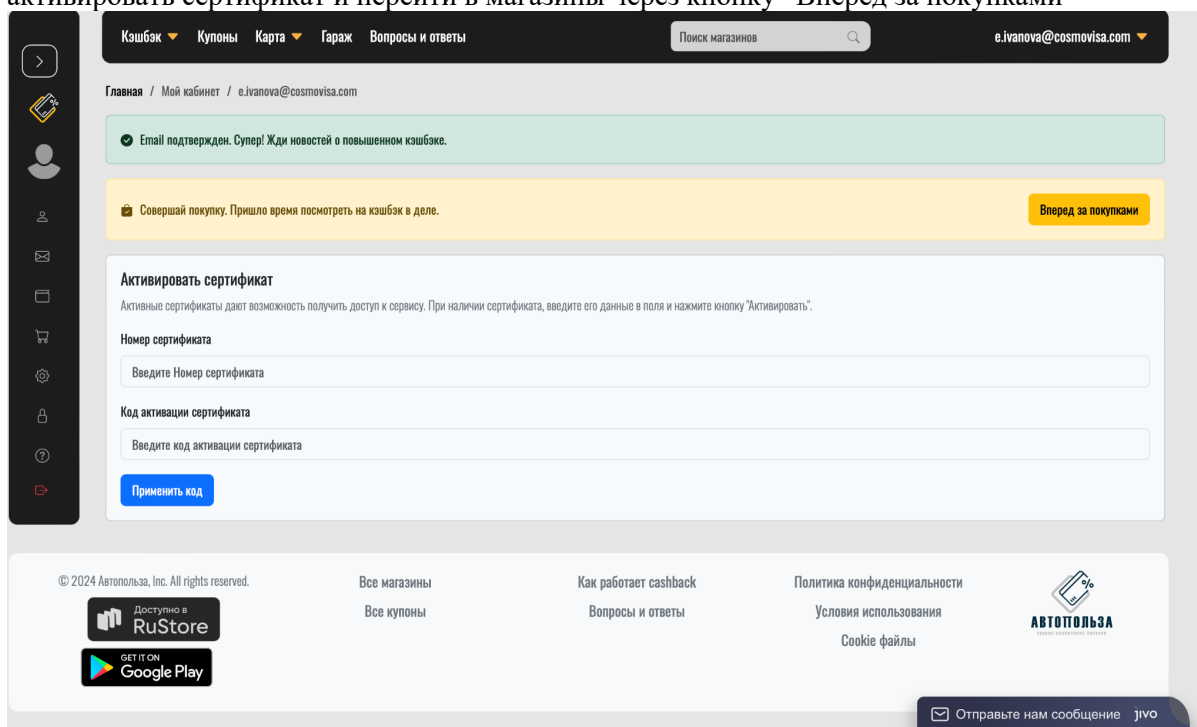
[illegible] активировать сертификат и перейти в магазины через кнопку "Вперед за покупками"

Кэшбэк Купоны Карта Гараж Вопросы и ответы

Поиск магазинов

e.ivanova@cosmovisa.com

Главная / Мой кабинет / e.ivanova@cosmovisa.com

Email подтвержден. Супер! Жди новостей о повышенном кэшбэке.

Совершай покупку. Пришло время посмотреть на кэшбэк в деле.

Вперед за покупками

Активировать сертификат

Активные сертификаты дают возможность получить доступ к сервису. При наличии сертификата, введите его данные в поля и нажмите кнопку "Активировать".

Номер сертификата

Введите Номер сертификата

Код активации сертификата

Введите код активации сертификата

Применить код

© 2024 Автопольза, Inc. All rights reserved.

Доступно в RuStore

GET IT ON Google Play

Все магазины

Все купоны

Как работает cashback

Вопросы и ответы

Политика конфиденциальности

Условия использования

Cookie файлы

АВТОПОЛЬЗА

Отправьте нам сообщение jivo